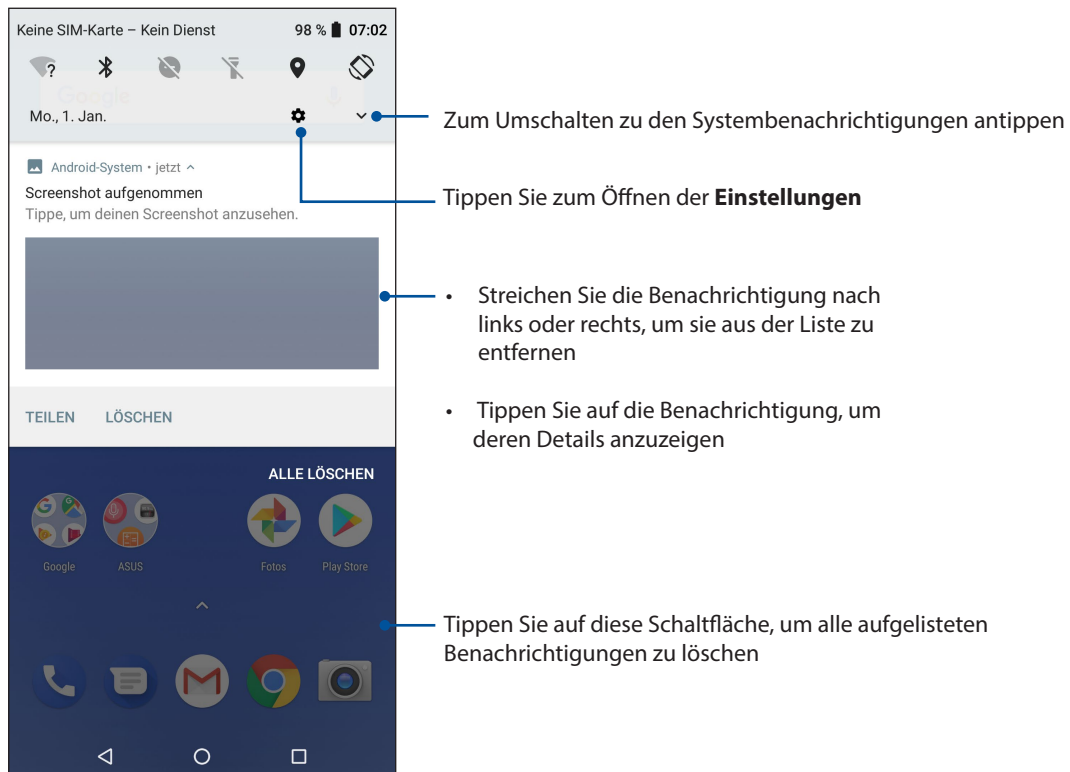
Keine SIM-Karte – Kein Dienst 98 % 07:02

Mo., 1. Jan.

Android-System • jetzt ^

Screenshot aufgenommen

Tippe, um deinen Screenshot anzusehen.

TEILEN LÖSCHEN

ALLE LÖSCHEN

Google ASUS Fotos Play Store

Zum Umschalten zu den Systembenachrichtigungen antippen

Tippen Sie zum Öffnen der **Einstellungen**

• Streichen Sie die Benachrichtigung nach links oder rechts, um sie aus der Liste zu entfernen

• Tippen Sie auf die Benachrichtigung, um deren Details anzuzeigen

Tippen Sie auf diese Schaltfläche, um alle aufgelisteten Benachrichtigungen zu löschen